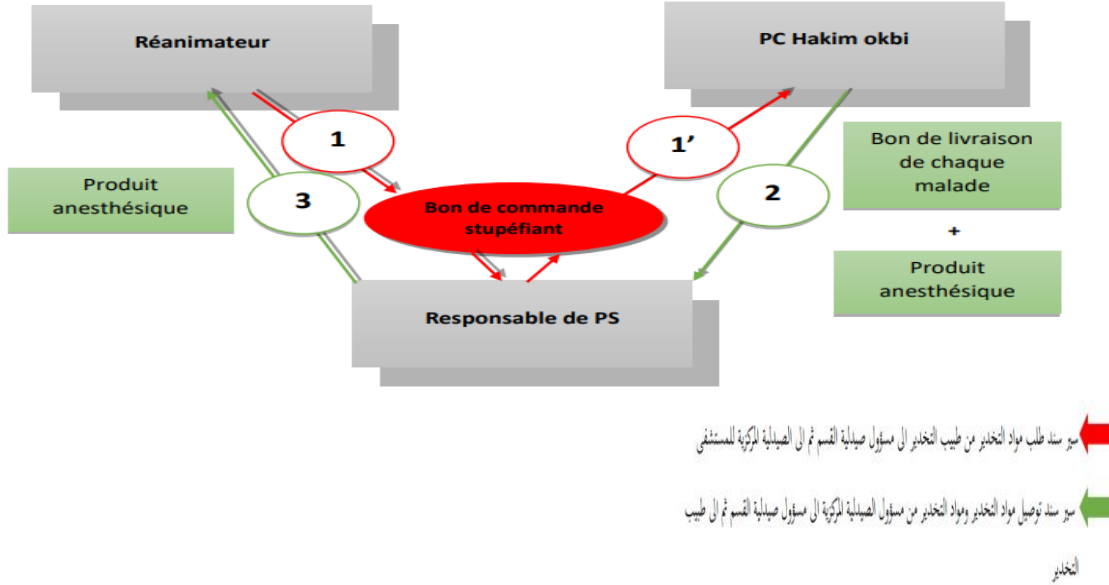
Réanimateur

PC Hakim okbi

1

1'

Bon de livraison de chaque malade

Produit anesthésique

3

Bon de commande stupéfiant

2

+

Produit anesthésique

Responsable de PS

سير سند طلب مواد التخدير من طبيب التخدير الى مسؤول صيدلية القسم ثم الى الصيدلية المركزية للمستشفى

سير سند توصيل مواد التخدير ومواد التخدير من مسؤول الصيدلية المركزية الى مسؤول صيدلية القسم ثم الى طبيب التخدير